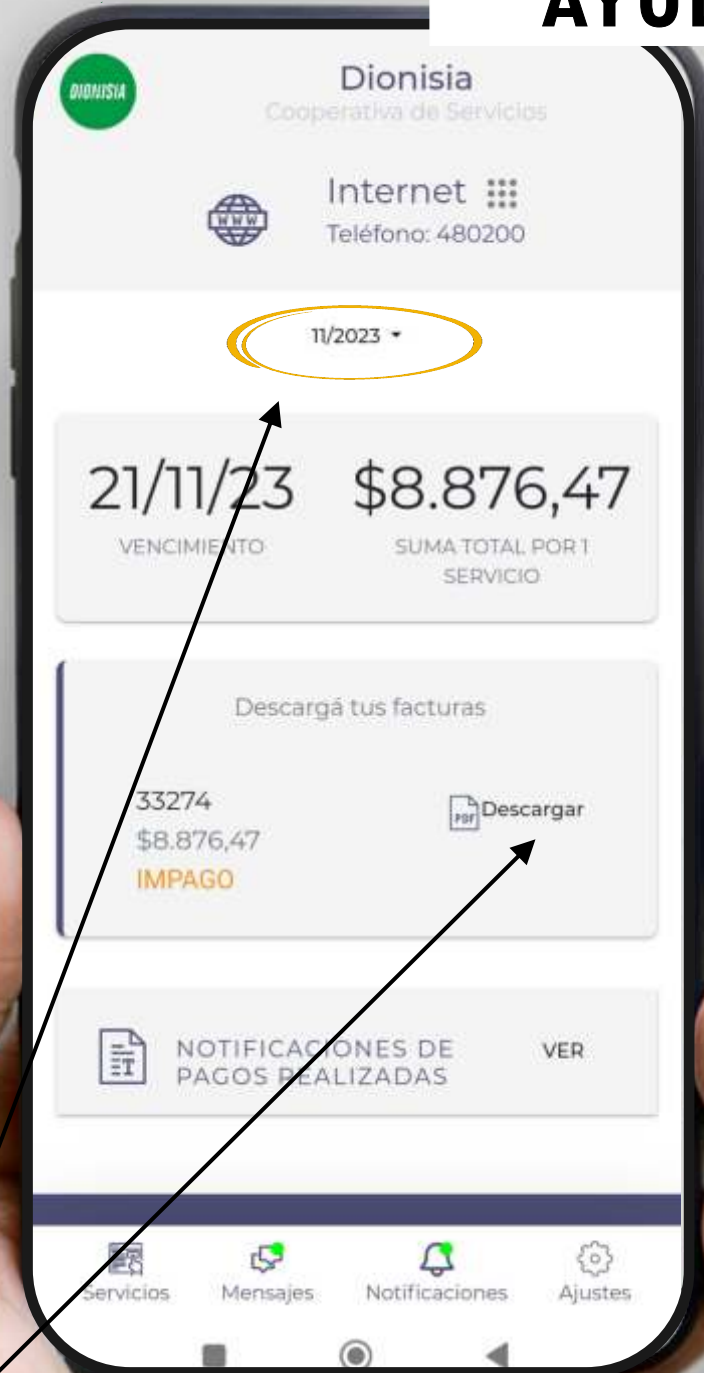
AYU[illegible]

DIONISIA

Dionisia
Cooperativa de Servicios

Internet
Teléfono: 480200

11/2023

21/11/23
VENCIMIENTO

$8.876,47
SUMA TOTAL POR 1 SERVICIO

Descargá tus facturas

33274
$8.876,47
IMPAGO

PDF Descargar

NOTIFICACIONES DE PAGOS REALIZADAS

VER

Servicios
Mensajes
Notificaciones
Ajustes